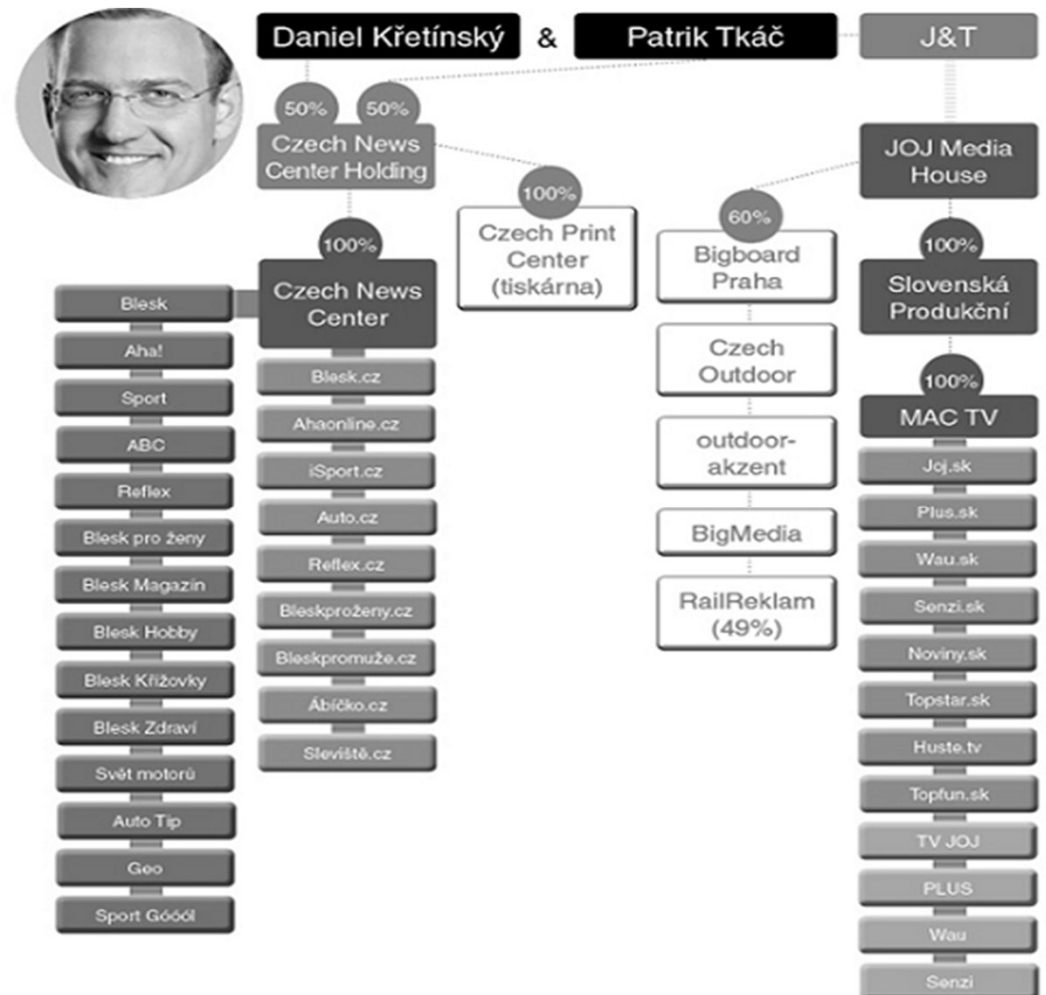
Daniel Křetínský & Patrik Tkáč

J&T

50% 50%

Czech News Center Holding

100%

Czech Print Center (tiskárna)

JOJ Media House

60%

Bigboard Praha

100%

Slovenská Produkční

100%

Czech News Center

Blesk
Aha!
Sport
ABC
Reflex
Blesk pro ženy
Blesk Magazín
Blesk Hobby
Blesk Křížovky
Blesk Zdraví
Svět motorů
Auto Tip
Geo
Sport Góóól

Blesk.cz
Ahaonline.cz
iSport.cz
Auto.cz
Reflex.cz
Bleskproženy.cz
Bleskpromuže.cz
Ábíčko.cz
Sleviště.cz

Czech Outdoor
outdoor-akzent
BigMedia
RailReklam (49%)

100%

MAC TV

Joj.sk
Plus.sk
Wau.sk
Senzi.sk
Noviny.sk
Topstar.sk
Huste.tv
Topfun.sk
TV JOJ
PLUS
Wau
Senzi